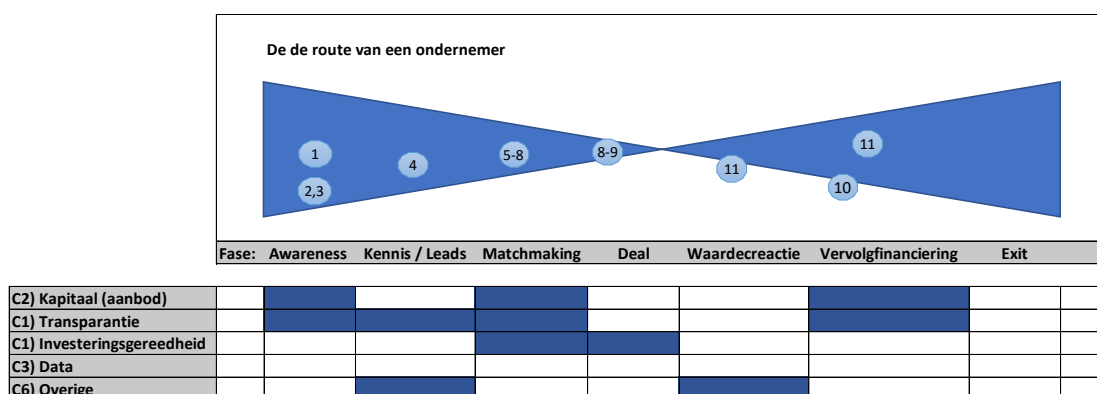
De de route van een ondernemer

1
2,3
4
5-8
8-9
11
10
11

Fase: Awareness Kennis / Leads Matchmaking Deal Waardecreactie Vervolgfinanciering Exit

C2) Kapitaal (aanbod)
C1) Transparantie
C1) Investeringsgereedheid
C3) Data
C6) Overige